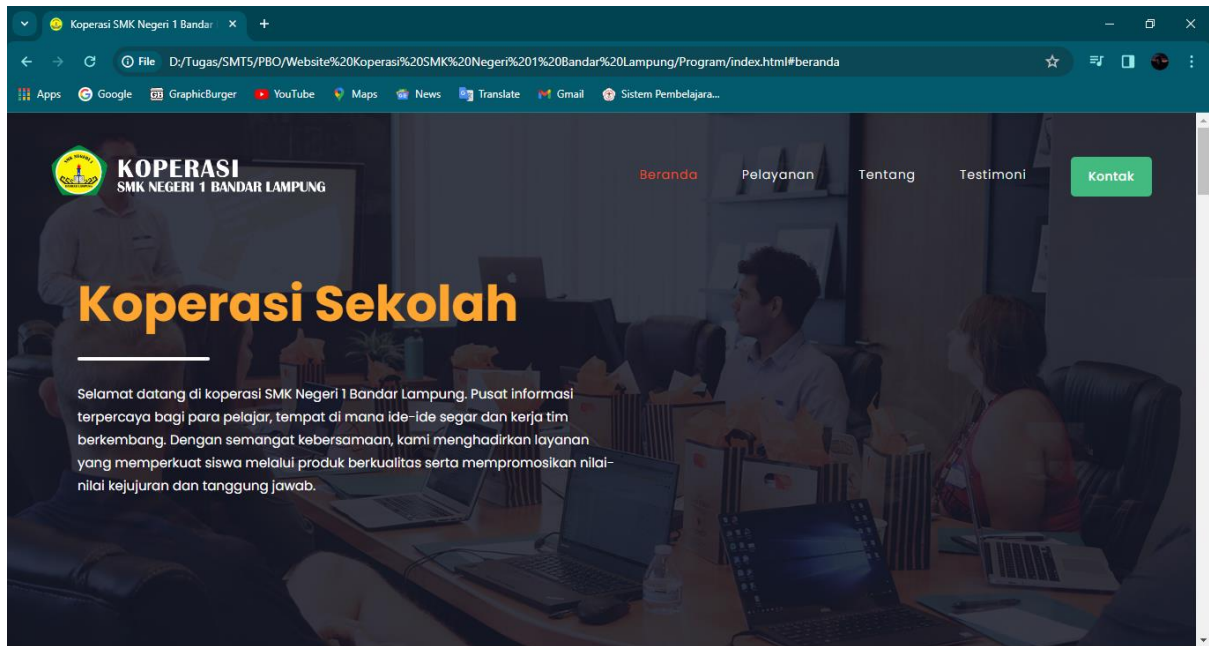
Koperasi SMK Negeri 1 Bandar ×
+

File D:/Tugas/SMT5/PBO/Website%20Koperasi%20SMK%20Negeri%201%20Bandar%20Lampung/Program/index.html#beranda

Apps Google GraphicBurger YouTube Maps News Translate Gmail Sistem Pembelajara...

KOPERASI
SMK NEGERI 1 BANDAR LAMPUNG

Beranda Pelayanan Tentang Testimoni Kontak

Koperasi Sekolah

Selamat datang di koperasi SMK Negeri 1 Bandar Lampung. Pusat informasi terpercaya bagi para pelajar, tempat di mana ide-ide segar dan kerja tim berkembang. Dengan semangat kebersamaan, kami menghadirkan layanan yang memperkuat siswa melalui produk berkualitas serta mempromosikan nilai-nilai kejujuran dan tanggung jawab.